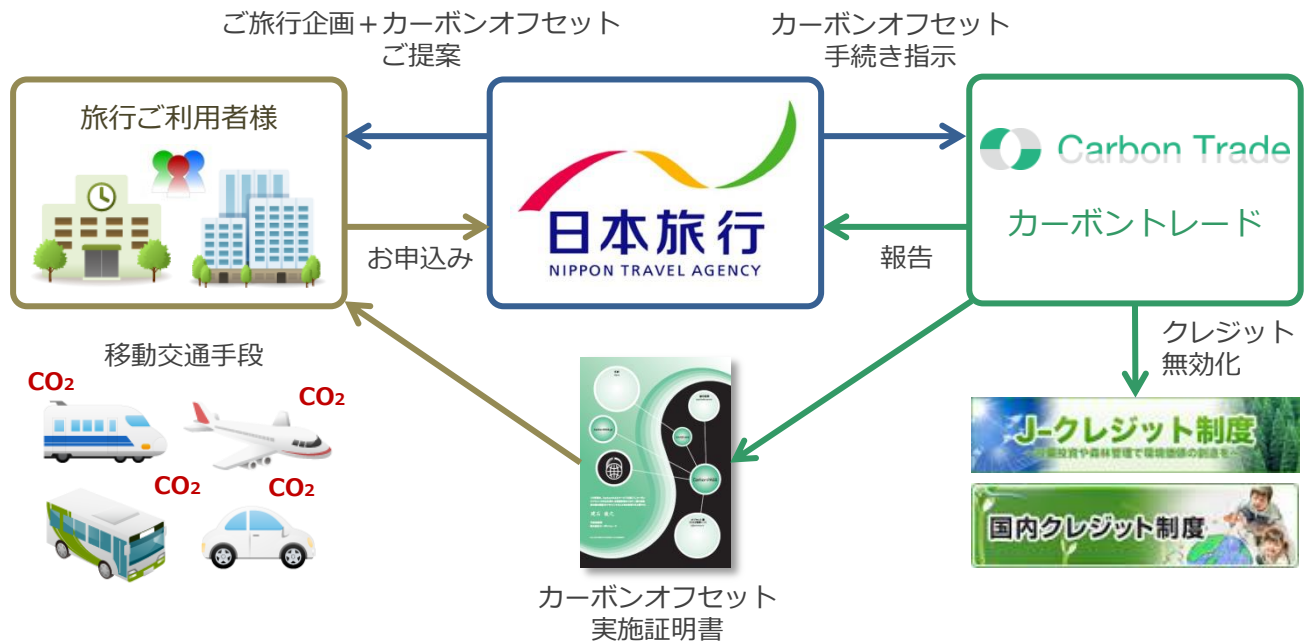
ご旅行企画＋カーボンオフセット
ご提案

カーボンオフセット
手続き指示

旅行ご利用者様

日本旅行
NIPPON TRAVEL AGENCY

Carbon Trade
カーボントレード

お申込み

報告

移動交通手段

$CO_2$
$CO_2$
$CO_2$
$CO_2$

クレジット
無効化

J-クレジット制度
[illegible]

国内クレジット制度

カーボンオフセット
実施証明書